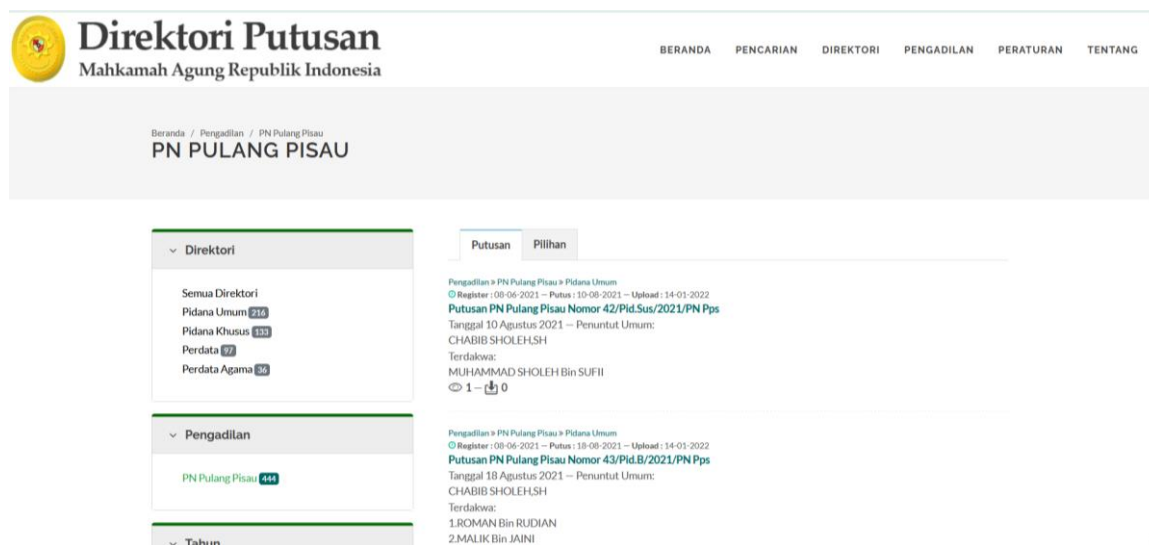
Direktori Putusan
Mahkamah Agung Republik Indonesia

BERANDA PENCARIAN DIREKTORI PENGADILAN PERATURAN TENTANG

Beranda / Pengadilan / PN Pulang Pisau
PN PULANG PISAU

Direktori

Semua Direktori
Pidana Umum 216
Pidana Khusus 133
Perdata 97
Perdata Agama 36

Pengadilan

PN Pulang Pisau 444

Tahun

Putusan Pilihan

Pengadilan » PN Pulang Pisau » Pidana Umum
Register : 08-06-2021 — Putus : 10-08-2021 — Upload : 14-01-2022
Putusan PN Pulang Pisau Nomor 42/Pid.Sus/2021/PN Pps
Tanggal 10 Agustus 2021 — Penuntut Umum:
CHABIB SHOLEH,SH
Terdakwa:
MUHAMMAD SHOLEH Bin SUFII
1 — 0

Pengadilan » PN Pulang Pisau » Pidana Umum
Register : 08-06-2021 — Putus : 18-08-2021 — Upload : 14-01-2022
Putusan PN Pulang Pisau Nomor 43/Pid.B/2021/PN Pps
Tanggal 18 Agustus 2021 — Penuntut Umum:
CHABIB SHOLEH,SH
Terdakwa:
1.ROMAN Bin RUDIAN
2.MALIK Bin JAINI